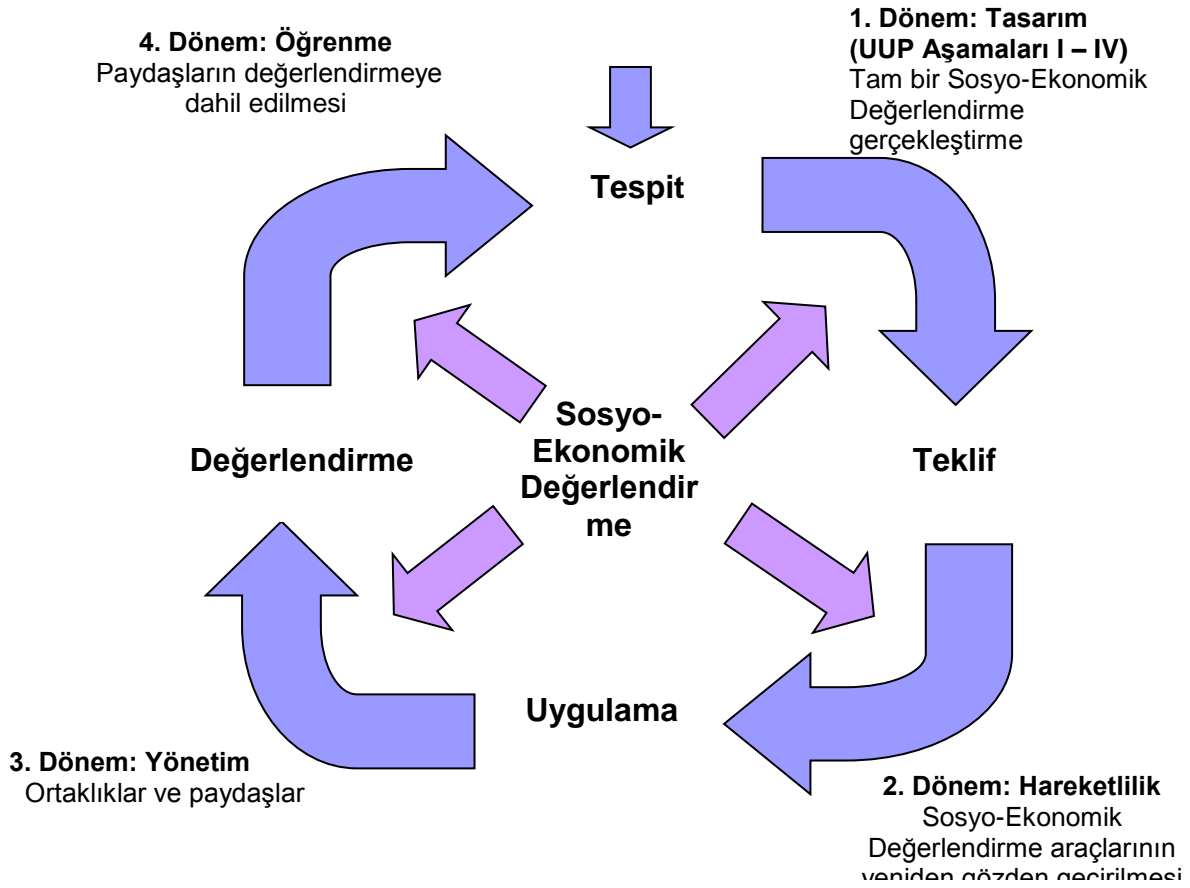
4. Dönem: Öğrenme
Paydaşların değerlendirmeye dahil edilmesi

1. Dönem: Tasarım
(UUP Aşamaları I – IV)
Tam bir Sosyo-Ekonomik Değerlendirme gerçekleştirme

Tespit

Değerlendirme

Sosyo-Ekonomik Değerlendirme

Teklif

Uygulama

3. Dönem: Yönetim
Ortaklıklar ve paydaşlar

2. Dönem: Hareketlilik
Sosyo-Ekonomik Değerlendirme araçlarının yeniden gözden geçirilmesi